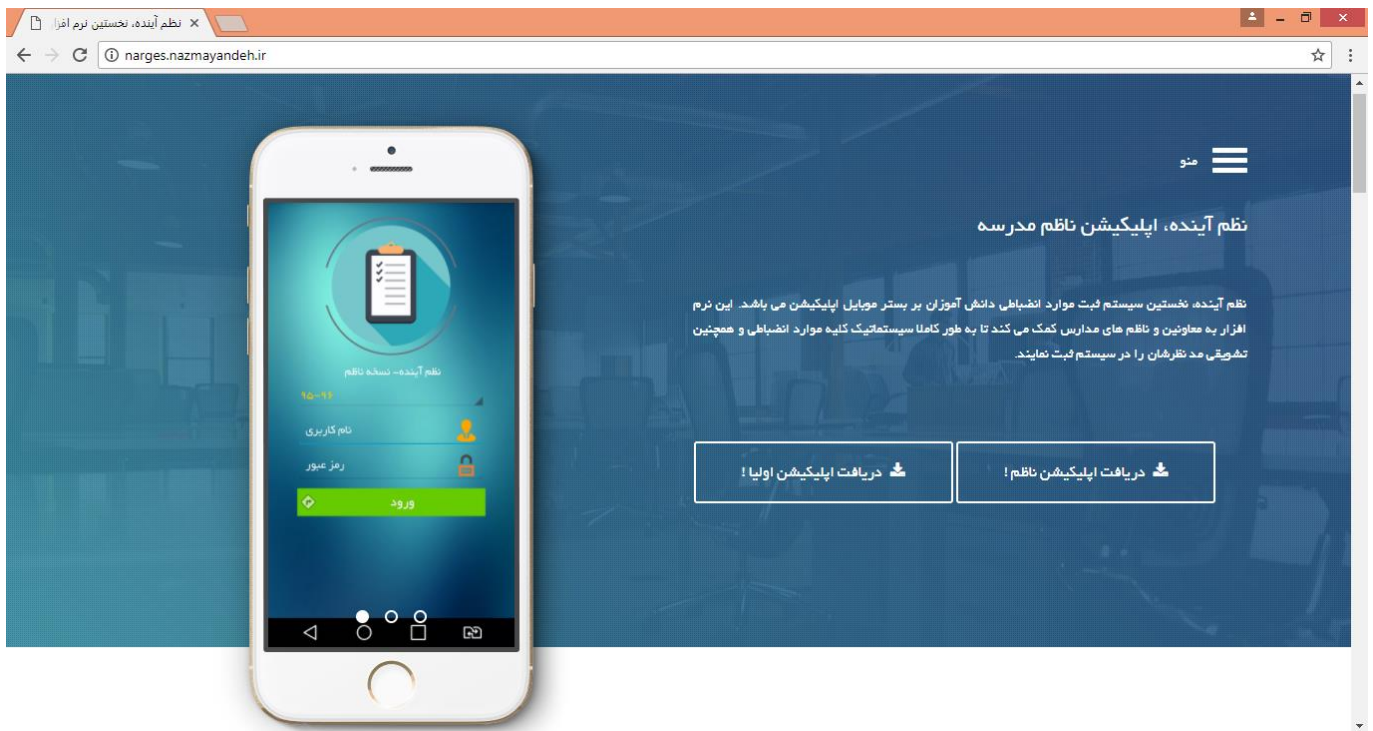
نظم آینده، نخستین نرم افزا ×

narges.nazmayandeh.ir

منو

نظم آینده، اپلیکیشن ناظم مدرسه

نظم آینده، نخستین سیستم ثبت موارد انضباطی دانش آموزان بر بستر موبایل اپلیکیشن می باشد. این نرم افزار به معاونین و ناظم های مدارس کمک می کند تا به طور کاملا سیستماتیک کلیه موارد انضباطی و همچنین تشویقی مد نظرشان را در سیستم ثبت نمایند.

دریافت اپلیکیشن ناظم !

دریافت اپلیکیشن اولیا !

نظم آینده- نسخه ناظم

۹۵-۹۶

نام کاربری

رمز عبور

ورود